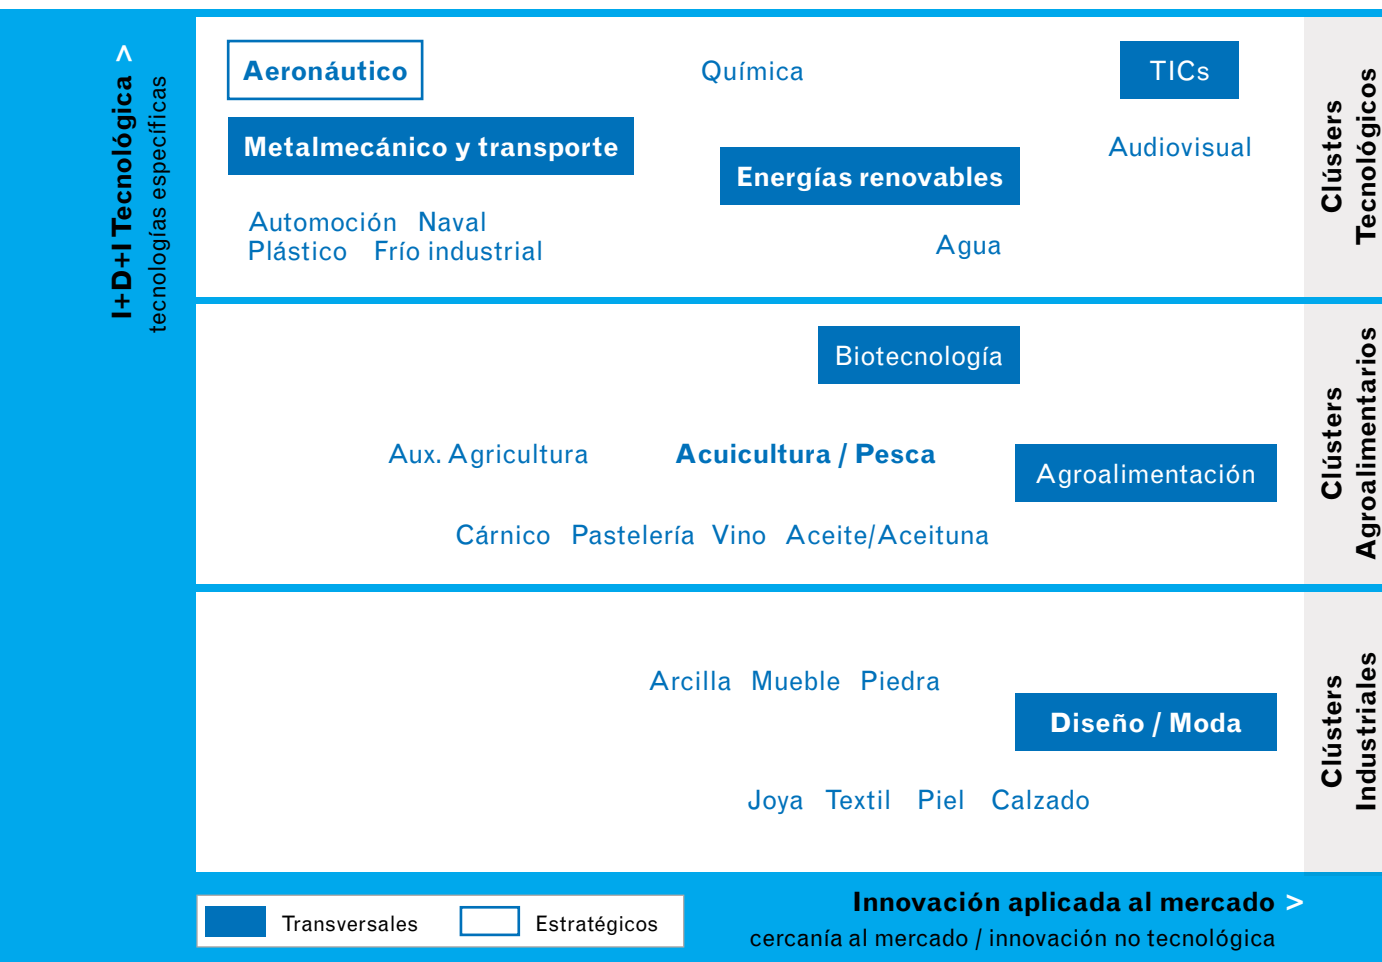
I+D+I Tecnológica >
tecnologías específicas

Aeronáutico

Química

TICs

Metalmecánico y transporte

Audiovisual

Energías renovables

Automoción Naval
Plástico Frío industrial

Agua

Clústers Tecnológicos

Biotecnología

Aux. Agricultura

Acuicultura / Pesca

Agroalimentación

Cárnico Pastelería Vino Aceite/Aceituna

Clústers Agroalimentarios

Arcilla Mueble Piedra

Diseño / Moda

Joya Textil Piel Calzado

Clústers Industriales

Transversales

Estratégicos

Innovación aplicada al mercado >
cercanía al mercado / innovación no tecnológica